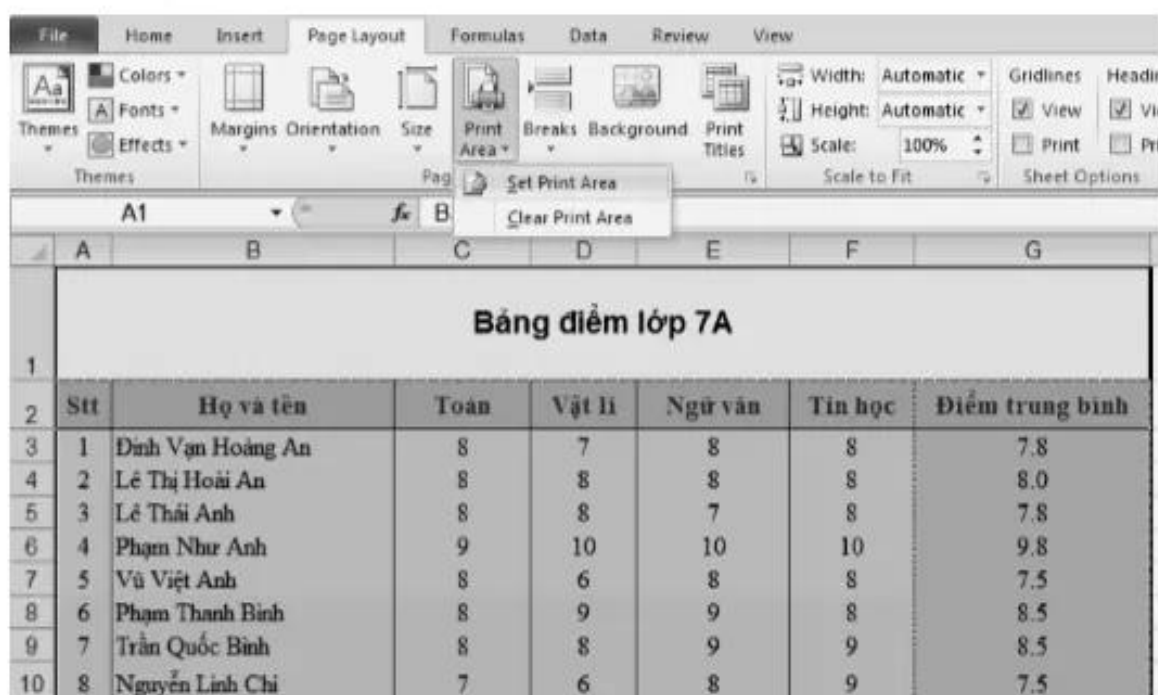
File | Home | Insert | Page Layout | Formulas | Data | Review | View

Themes | Colors | Fonts | Effects | Margins | Orientation | Size | Print Area | Breaks | Background | Print Titles | Width: Automatic | Height: Automatic | Scale: 100% | Gridlines | View | Print | Headi | Vi | Pr

Themes | Pag | Scale to Fit | Sheet Options

Set Print Area
Clear Print Area

A1 | $f_x$ | B

| | A | B | C | D | E | F | G |
|---|---|---|---|---|---|---|---|
| 1 | Bảng điểm lớp 7A | | | | | | |
| 2 | Stt | Họ và tên | Toán | Vật lí | Ngữ văn | Tin học | Điểm trung bình |
| 3 | 1 | Đinh Vạn Hoàng An | 8 | 7 | 8 | 8 | 7.8 |
| 4 | 2 | Lê Thị Hoài An | 8 | 8 | 8 | 8 | 8.0 |
| 5 | 3 | Lê Thái Anh | 8 | 8 | 7 | 8 | 7.8 |
| 6 | 4 | Phạm Như Anh | 9 | 10 | 10 | 10 | 9.8 |
| 7 | 5 | Vũ Việt Anh | 8 | 6 | 8 | 8 | 7.5 |
| 8 | 6 | Phạm Thanh Bình | 8 | 9 | 9 | 8 | 8.5 |
| 9 | 7 | Trần Quốc Bình | 8 | 8 | 9 | 9 | 8.5 |
| 10 | 8 | Nguyễn Linh Chi | 7 | 6 | 8 | 9 | 7.5 |